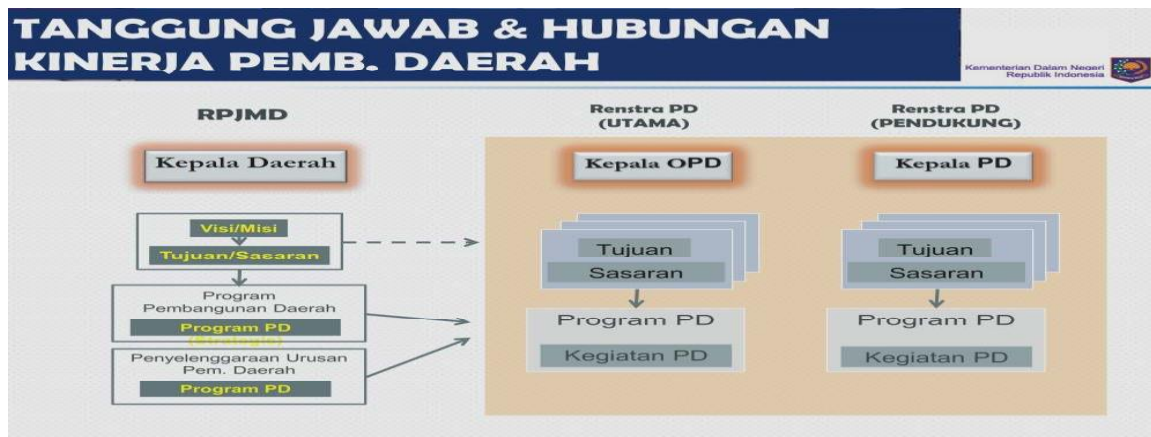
TANGGUNG JAWAB & HUBUNGAN KINERJA PEMB. DAERAH

Kementerian Dalam Negeri Republik Indonesia

RPJMD

Kepala Daerah

Visi/Misi

Tujuan/Sasaran

Program Pembangunan Daerah

Program PD

(Strategis)

Penyelenggaraan Urusan Pem. Daerah

Program PD

Renstra PD (UTAMA)

Kepala OPD

Tujuan

Sasaran

Program PD

Kegiatan PD

Renstra PD (PENDUKUNG)

Kepala PD

Tujuan

Sasaran

Program PD

Kegiatan PD